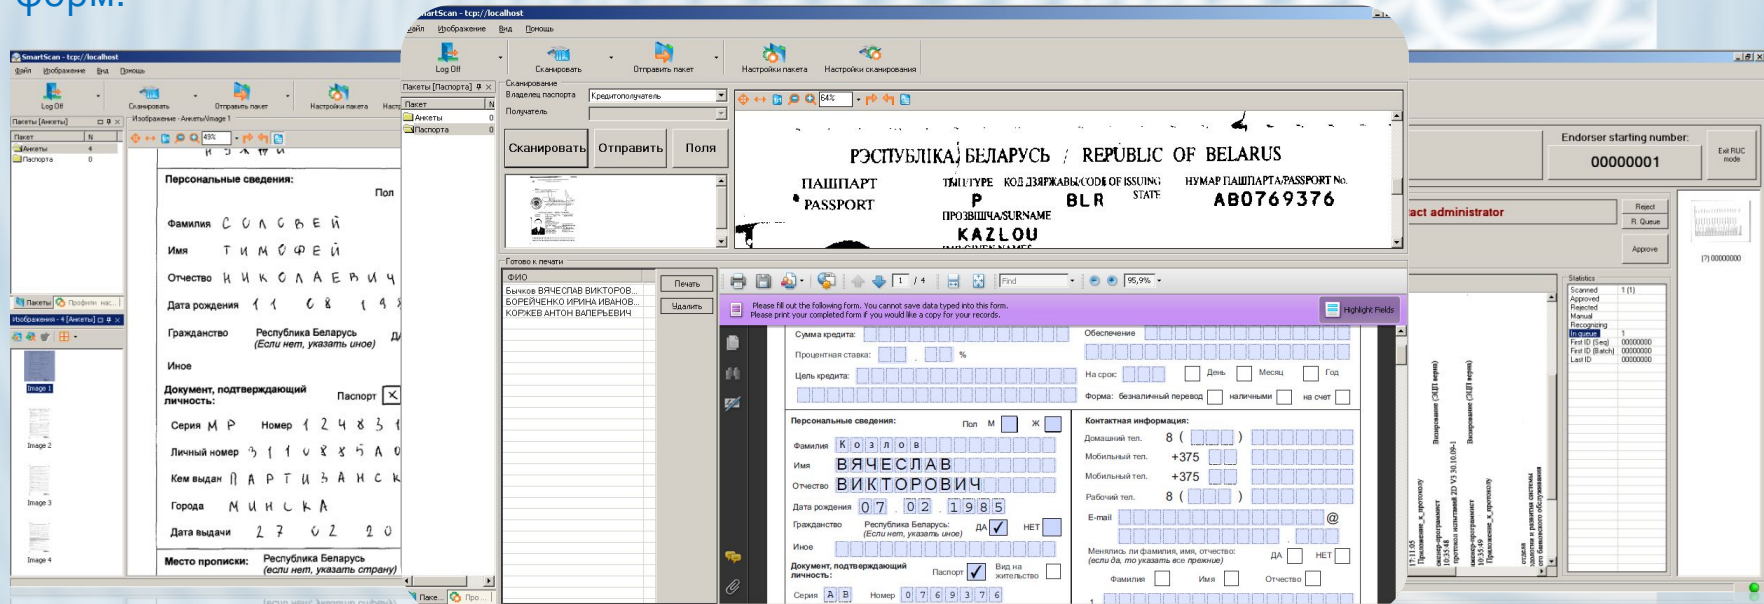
форм.

SmartScan - tcp://localhost
Файл Изображение Вид Помощь
Log Off Сканировать Отправить пакет Настройки пакета
Пакеты [Анкеты]
Пакет N
Анкеты 4
Паспорта 0
Изображение - Анкеты\Image 1
49%
Персональные сведения:
Пол
Фамилия С О К О В Е Й
Имя Т И М О Ф Е Й
Отчество Н И К О Л А Е В И Ч
Дата рождения 1 1 0 8 1 9
Гражданство Республика Беларусь (Если нет, указать иное)
Иное
Документ, подтверждающий личность: Паспорт
Серия М Р Номер 1 2 4 8 3
Личный номер 3 1 1 0 8 8 5 А
Кем выдан П А Р Т И З А Н С К
Города М И Н С К А
Дата выдачи 2 7 0 2 2 0
Место прописки: Республика Беларусь (если нет, указать страну)
Пакеты Профили
Изображения - 4 [Анкеты]
Image 1
Image 2
Image 3
Image 4

SmartScan - tcp://localhost
Файл Изображение Вид Помощь
Log Off Сканировать Отправить пакет Настройки пакета Настройки сканирования
Пакеты [Паспорта]
Пакет N
Анкеты 0
Паспорта 0
Сканирование
Владелец паспорта Кредитополучатель
Получатель
Сканировать Отправить Поля
64%
РЭСПУБЛІКА БЕЛАРУСЬ / REPUBLIC OF BELARUS
ПАШПАРТ PASSPORT
ТЫП/TYPE P
КОД ДЗЯРЖАВЫ/CODE OF ISSUING STATE BLR
НУМАР ПАШПАРТА/PASSPORT No. AB0769376
ПРОЗВІШЧА/SURNAME KAZLOU
Готово к печати
ФИО
Бычков ВЯЧЕСЛАВ ВИКТОРОВ...
БОРЕЙЧЕНКО ИРИНА ИВАНОВ...
КОРЖЕВ АНТОН ВАЛЕРЬЕВИЧ
Печать
Удалить
1 / 4 Find 95,9%
Please fill out the following form. You cannot save data typed into this form.
Please print your completed form if you would like a copy for your records.
Highlight Fields
Сумма кредита:
Процентная ставка: %
Цель кредита:
Обеспечение
На срок: День Месяц Год
Форма: безналичный перевод наличными на счет
Персональные сведения:
Пол М Ж
Фамилия К о з л о в
Имя ВЯЧЕСЛАВ
Отчество ВИКТОРОВИЧ
Дата рождения 07 . 02 . 1985
Гражданство Республика Беларусь: (Если нет, указать иное) ДА НЕТ
Иное
Документ, подтверждающий личность: Паспорт Вид на жительство
Серия А В Номер 0 7 6 9 3 7 6
Контактная информация:
Домашний тел. 8 ( )
Мобильный тел. +375
Мобильный тел. +375
Рабочий тел. 8 ( )
E-mail @
Менялись ли фамилия, имя, отчество: (если да, то указать все прежние) ДА НЕТ
Фамилия Имя Отчество

Endorser starting number:
00000001
Exit RUC mode
act administrator
Reject
R. Queue
Approve
(?) 00000000
Statistics
Scanned 1 (1)
Approved
Rejected
Manual
Recognizing
In queue 1
First ID (Seq) 00000000
First ID (Batch) 00000000
Last ID 00000000